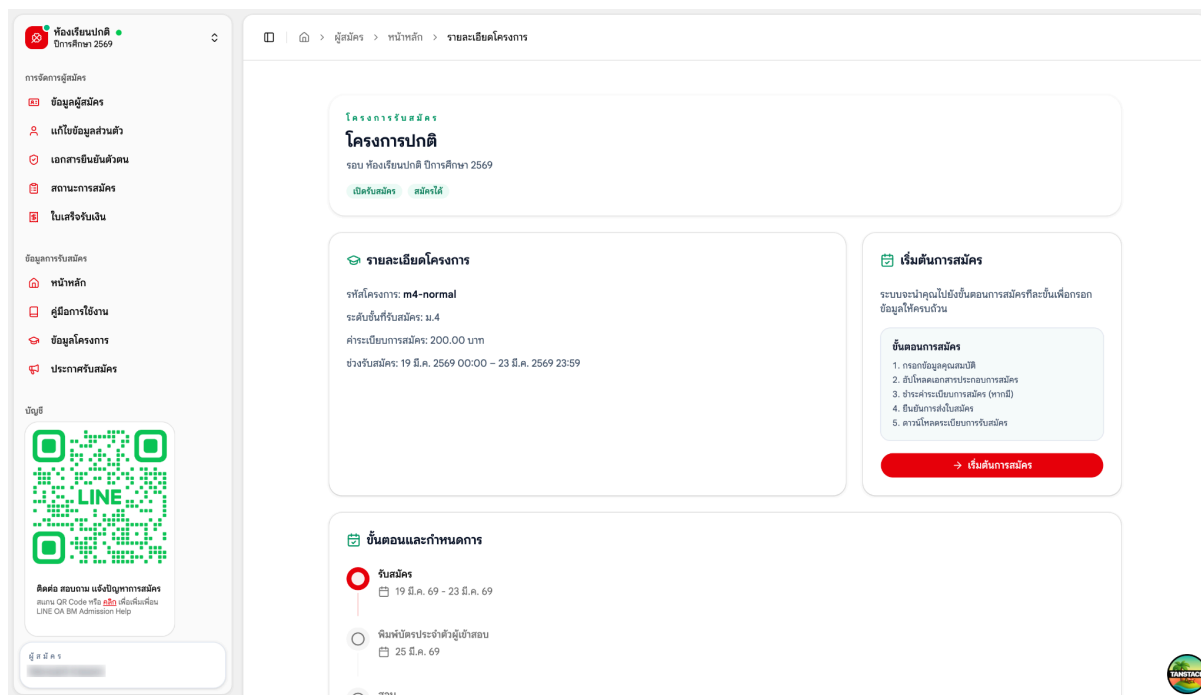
ห้องเรียนปกติ
ปีการศึกษา 2569

การจัดการผู้สมัคร
ข้อมูลผู้สมัคร
แก้ไขข้อมูลส่วนตัว
เอกสารยืนยันตัวตน
สถานะการสมัคร
ใบเสร็จรับเงิน

ข้อมูลการรับสมัคร
หน้าหลัก
คู่มือการใช้งาน
ข้อมูลโครงการ
ประกาศรับสมัคร

บัญชี

LINE

ติดต่อ สอบถาม แจ้งปัญหาการสมัคร
สแกน QR Code หรือ คลิก เพื่อเพิ่มเพื่อน LINE OA BM Admission Help

ผู้สมัคร
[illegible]

ผู้สมัคร > หน้าหลัก > รายละเอียดโครงการ

โครงการรับสมัคร
โครงการปกติ
รอบ ห้องเรียนปกติ ปีการศึกษา 2569
เปิดรับสมัคร สมัครได้

รายละเอียดโครงการ
รหัสโครงการ: m4-normal
ระดับชั้นที่รับสมัคร: ม.4
ค่าระเบียนการสมัคร: 200.00 บาท
ช่วงรับสมัคร: 19 มี.ค. 2569 00:00 – 23 มี.ค. 2569 23:59

เริ่มต้นการสมัคร
ระบบจะนำคุณไปยังขั้นตอนการสมัครทีละขั้นเพื่อกรอกข้อมูลให้ครบถ้วน

ขั้นตอนการสมัคร
1. กรอกข้อมูลคุณสมบัติ
2. อัปโหลดเอกสารประกอบการสมัคร
3. ชำระค่าระเบียนการสมัคร (หากมี)
4. ยืนยันการส่งใบสมัคร
5. ดาวน์โหลดระเบียนการรับสมัคร

→ เริ่มต้นการสมัคร

ขั้นตอนและกำหนดการ
รับสมัคร
19 มี.ค. 69 - 23 มี.ค. 69
พิมพ์บัตรประจำตัวผู้เข้าสอบ
25 มี.ค. 69
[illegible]

TANSTACK